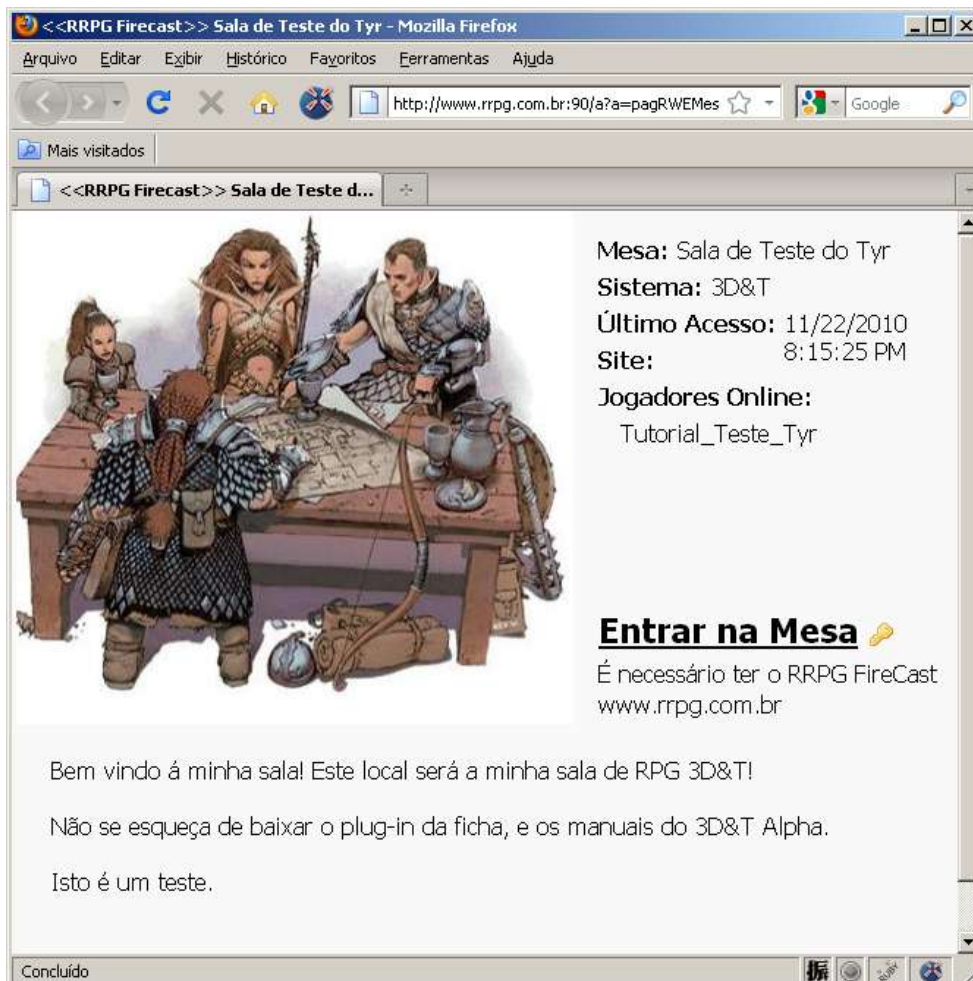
<<RRPG Firecast>> Sala de Teste do Tyr - Mozilla Firefox

Arquivo Editar Exibir Histórico Favoritos Ferramentas Ajuda

http://www.rrpg.com.br:90/a?a=pagRWEMes

Google

Mais visitados

<<RRPG Firecast>> Sala de Teste d...

Mesa: Sala de Teste do Tyr
Sistema: 3D&T
Último Acesso: 11/22/2010 8:15:25 PM
Site:
Jogadores Online:
Tutorial_Teste_Tyr

Entrar na Mesa
É necessário ter o RRPG FireCast
www.rrpg.com.br

Bem vindo á minha sala! Este local será a minha sala de RPG 3D&T!

Não se esqueça de baixar o plug-in da ficha, e os manuais do 3D&T Alpha.

Isto é um teste.

Concluído